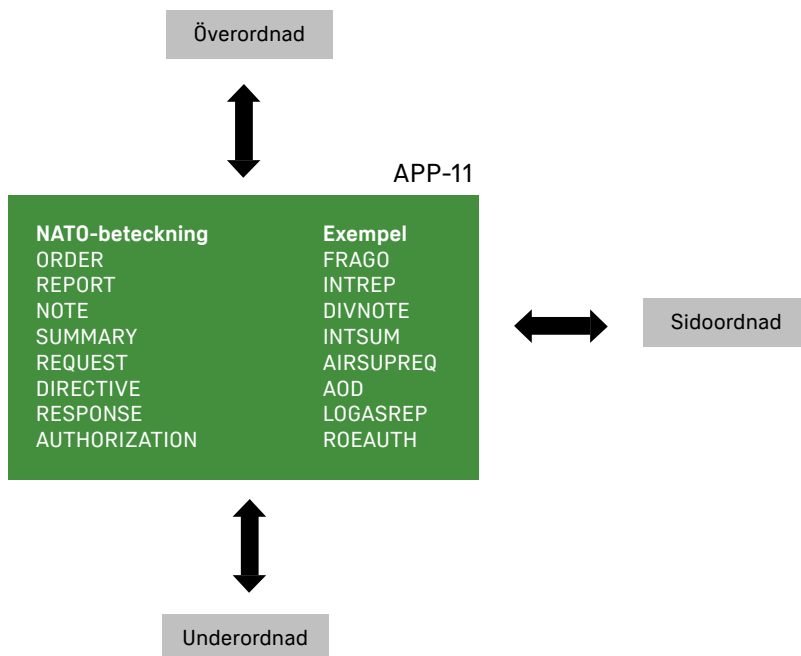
Överordnad

APP-11

| NATO-beteckning | Exempel |
|---|---|
| ORDER | FRAGO |
| REPORT | INTREP |
| NOTE | DIVNOTE |
| SUMMARY | INTSUM |
| REQUEST | AIRSUPREQ |
| DIRECTIVE | AOD |
| RESPONSE | LOGASREP |
| AUTHORIZATION | ROEAUTH |

Sidoordnad

Underordnad